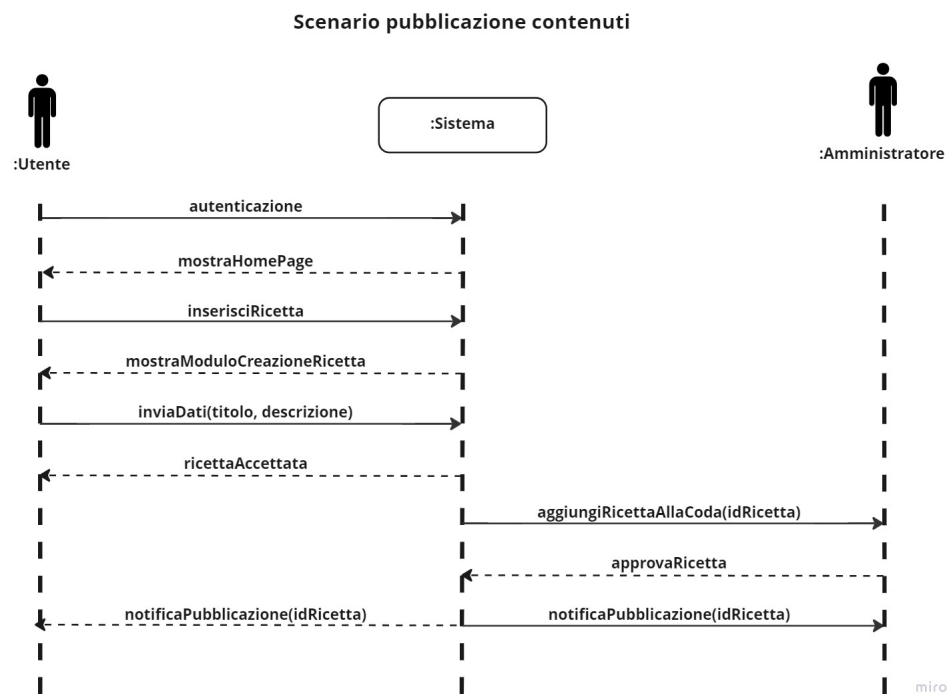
Scenario pubblicazione contenuti

:Utente

:Sistema

:Amministratore

autenticazione

mostraHomePage

inserisciRicetta

mostraModuloCreazioneRicetta

inviaDati(titolo, descrizione)

ricettaAccettata

aggiungiRicettaAllaCoda(idRicetta)

approvaRicetta

notificaPubblicazione(idRicetta)

notificaPubblicazione(idRicetta)

miro